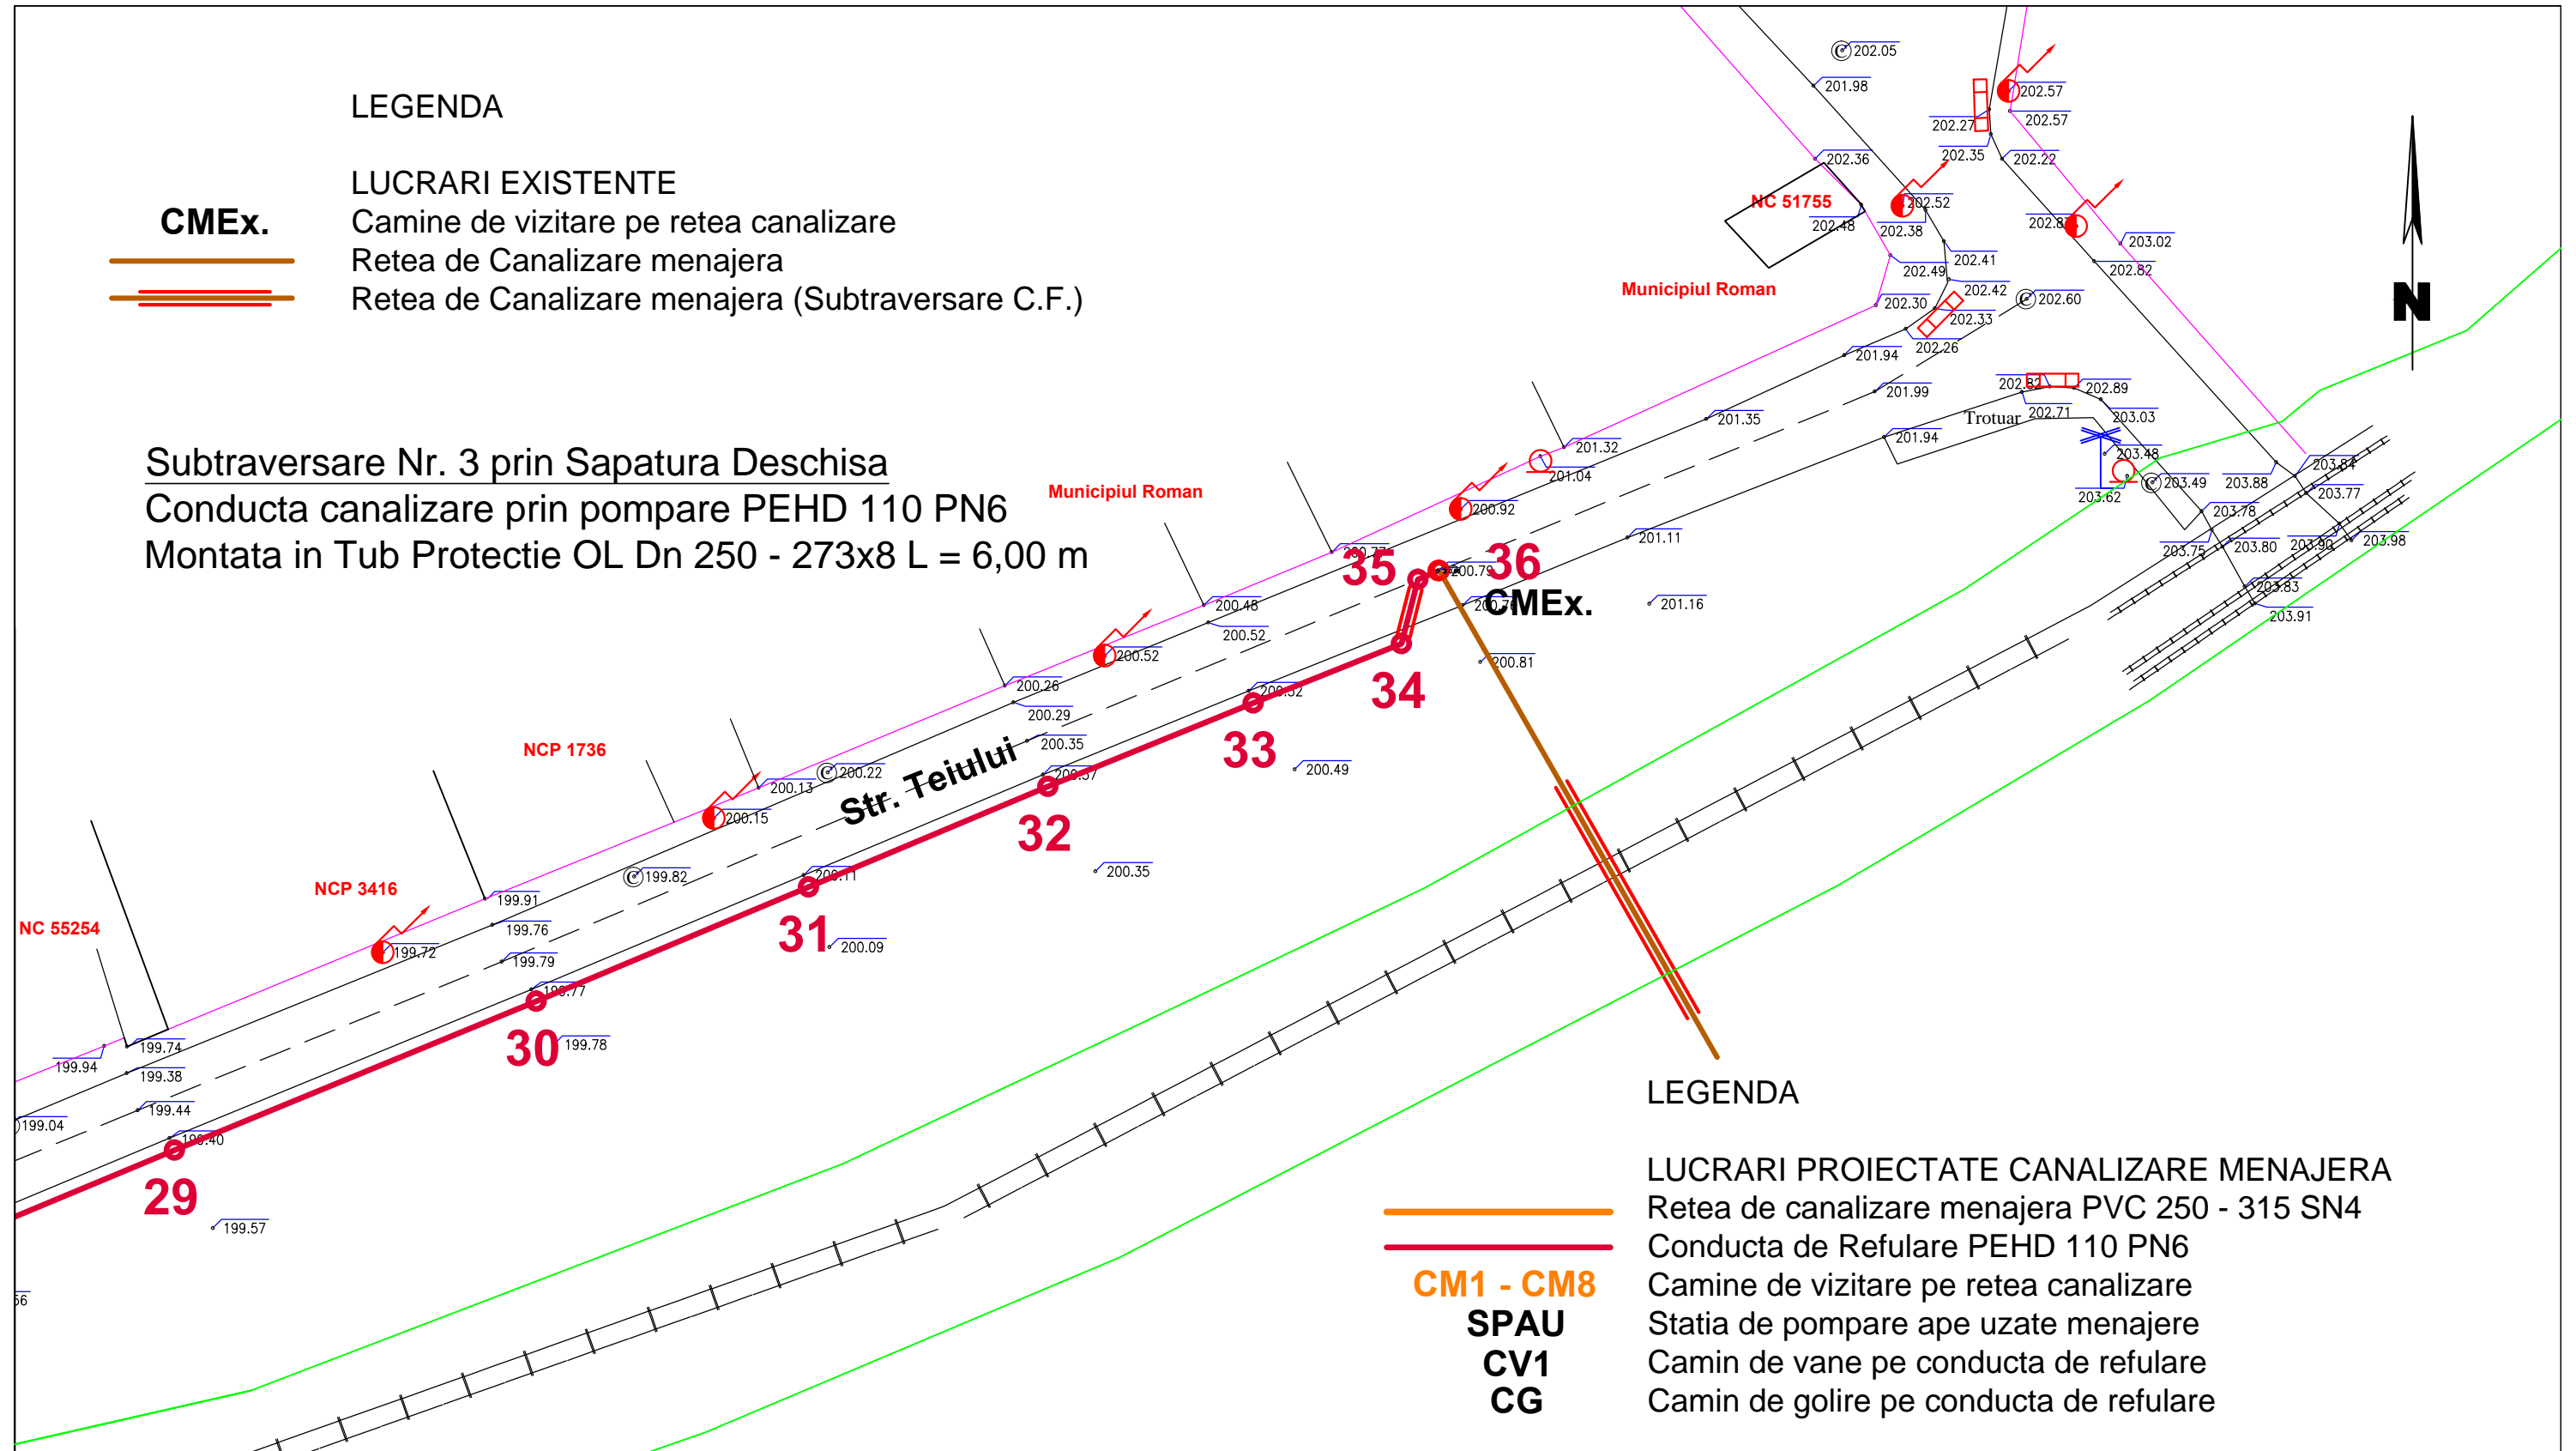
LEGENDA

LUCRARI EXISTENTE

CMEx. Camine de vizitare pe retea canalizare

Retea de Canalizare menajera

Retea de Canalizare menajera (Subtraversare C.F.)

Subtraversare Nr. 3 prin Sapatura Deschisa

Conducta canalizare prin pompare PEHD 110 PN6

Montata in Tub Protectie OL Dn 250 - 273x8 L = 6,00 m

Municipiul Roman

Municipiul Roman

NC 51755

NCP 1736

NCP 3416

NC 55254

Str. Teiului

Trotuar

N

202.05
201.98
202.57
202.27
202.57
202.36
202.35
202.22
202.52
202.48
202.38
202.8
203.02
202.41
202.49
202.82
202.42
202.60
202.30
202.33
202.26
201.94
201.99
202.82
202.89
202.71
201.35
203.03
201.94
201.32
203.48
201.04
203.64
203.62
203.49
203.88
203.77
200.92
203.78
201.11
203.75
203.80
203.90
203.98
200.79
201.16
203.83
203.91
200.48
200.52
200.52
200.81
200.26
200.29
200.32
200.35
200.49
200.22
200.13
200.37
200.15
199.82
200.11
200.35
199.91
199.76
199.72
199.79
200.09
199.77
199.74
199.94
199.38
199.78
199.44
199.04
199.40
199.57

29
30
31
32
33
34
35
36
CMEx.

LEGENDA

LUCRARI PROIECTATE CANALIZARE MENAJERA

Retea de canalizare menajera PVC 250 - 315 SN4

Conducta de Refulare PEHD 110 PN6

CM1 - CM8 Camine de vizitare pe retea canalizare

SPAU Statia de pompare ape uzate menajere

CV1 Camin de vane pe conducta de refulare

CG Camin de golire pe conducta de refulare